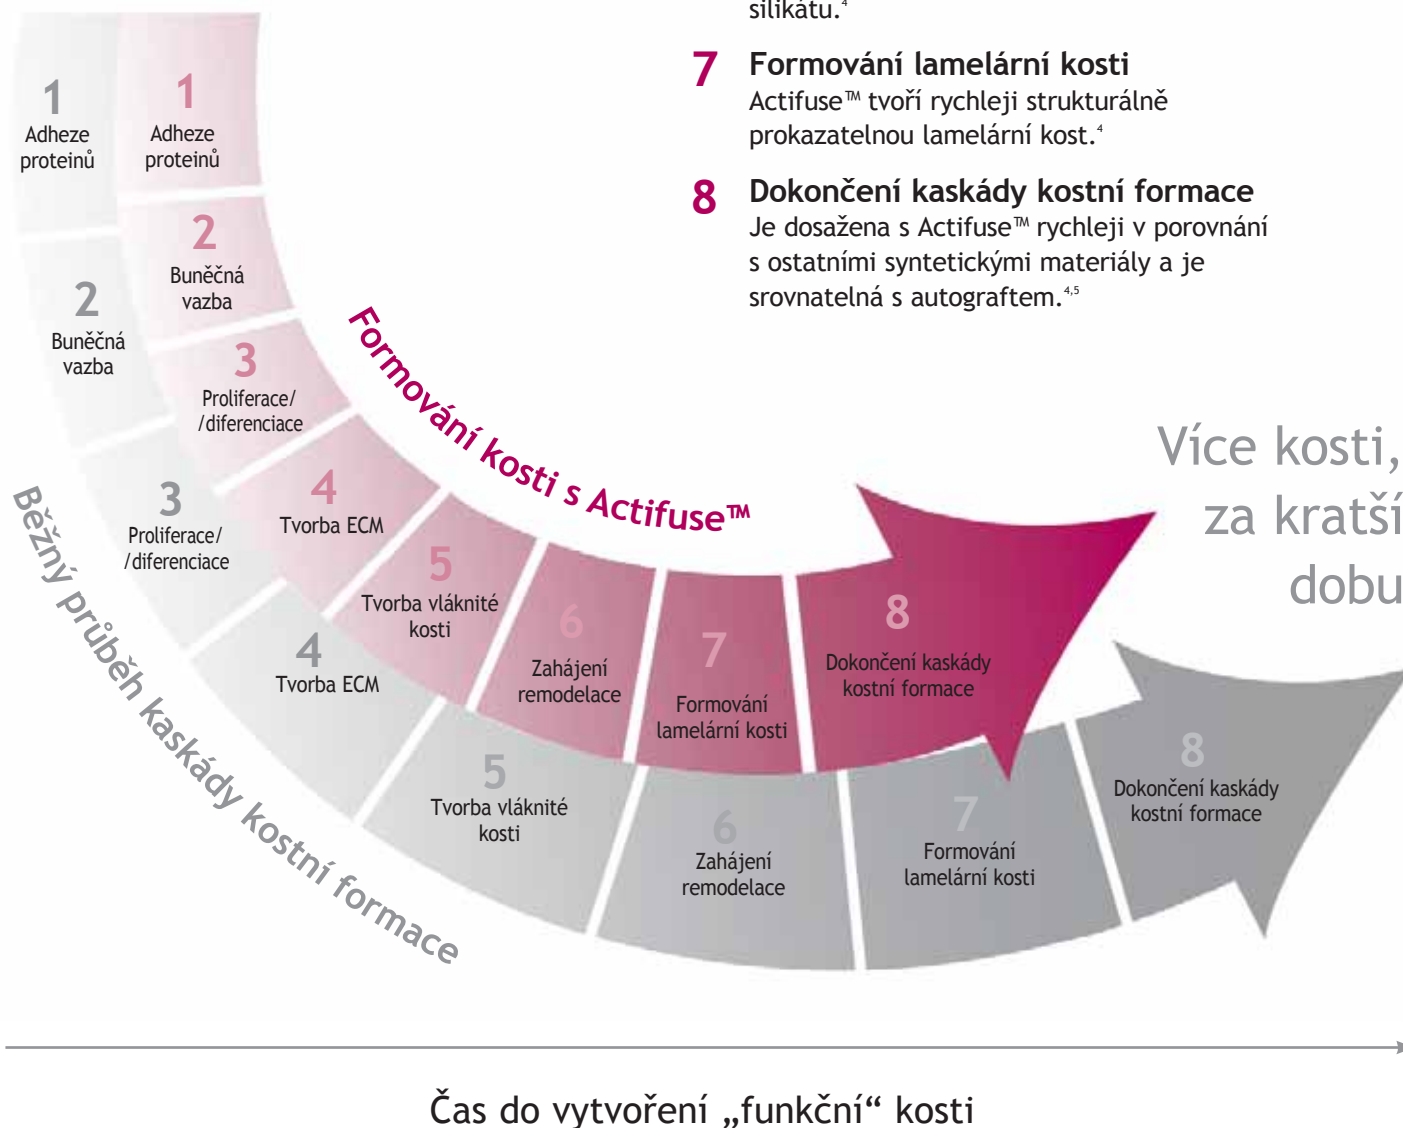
silikátu.$^{4}$

7 Formování lamelární kosti
Actifuse™ tvoří rychleji strukturálně prokazatelnou lamelární kost.$^{4}$

8 Dokončení kaskády kostní formace
Je dosažena s Actifuse™ rychleji v porovnání s ostatními syntetickými materiály a je srovnatelná s autograftem.$^{4,5}$

1 Adheze proteinů
2 Buněčná vazba
3 Proliferace/ /diferenciace
4 Tvorba ECM
5 Tvorba vláknité kosti
6 Zahájení remodelace
7 Formování lamelární kosti
8 Dokončení kaskády kostní formace

Formování kosti s Actifuse™

1 Adheze proteinů
2 Buněčná vazba
3 Proliferace/ /diferenciace
4 Tvorba ECM
5 Tvorba vláknité kosti
6 Zahájení remodelace
7 Formování lamelární kosti
8 Dokončení kaskády kostní formace

Běžný průběh kaskády kostní formace

Více kosti, za kratší dobu

Čas do vytvoření „funkční“ kosti